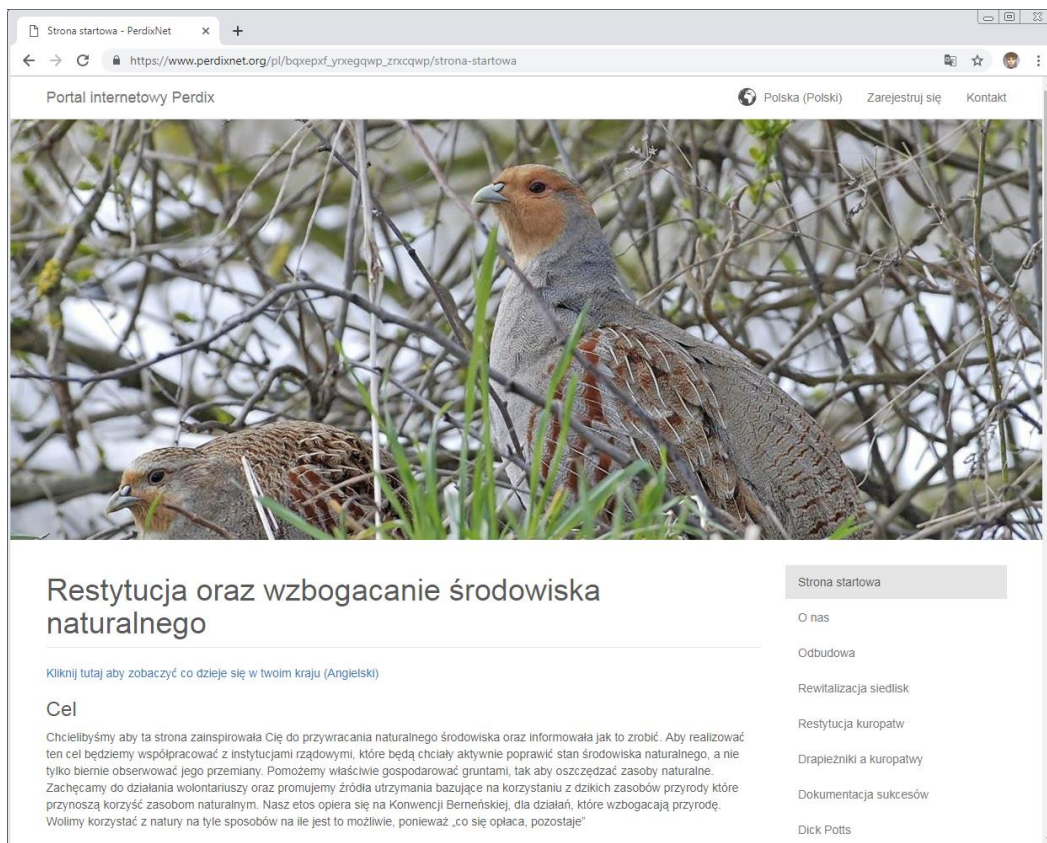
Strona startowa - PerdixNet × +

https://www.perdixnet.org/pl/bqxepxf_yrxegqwp_zrxcqwp/strona-startowa

Portal internetowy Perdix

Polska (Polski) Zarejestruj się Kontakt

Restytucja oraz wzbogacanie środowiska naturalnego

Kliknij tutaj aby zobaczyć co dzieje się w twoim kraju (Angielski)

Cel

Chcielibyśmy aby ta strona zainspirowała Cię do przywracania naturalnego środowiska oraz informowała jak to zrobić. Aby realizować ten cel będziemy współpracować z instytucjami rządowymi, które będą chciały aktywnie poprawić stan środowiska naturalnego, a nie tylko biernie obserwować jego przemiany. Pomożemy właściwie gospodarować gruntami, tak aby oszczędzać zasoby naturalne. Zachęcamy do działania wolontariuszy oraz promujemy źródła utrzymania bazujące na korzystaniu z dzikich zasobów przyrody które przynoszą korzyść zasobom naturalnym. Nasz etos opiera się na Konwencji Berneńskiej, dla działań, które wzbogacają przyrodę. Wolimy korzystać z natury na tyle sposobów na ile jest to możliwie, ponieważ „co się opłaca, pozostaje"

Strona startowa
O nas
Odbudowa
Rewitalizacja siedlisk
Restytucja kuropatw
Drapieżniki a kuropatwy
Dokumentacja sukcesów
Dick Potts